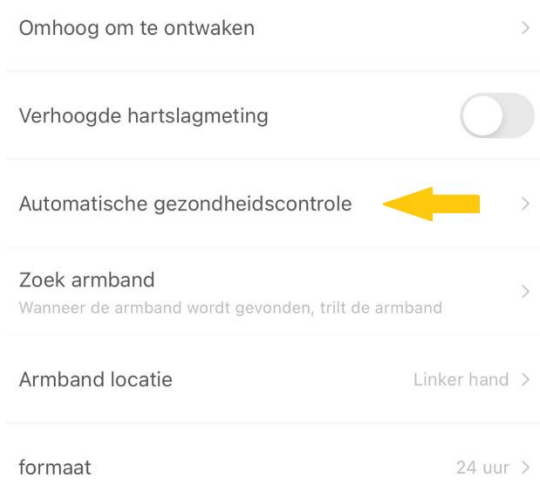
Omhoog om te ontwaken >

Verhoogde hartslagmeting

Automatische gezondheidscontrole >

Zoek armband
Wanneer de armband wordt gevonden, trilt de armband >

Armband locatie Linker hand >

formaat 24 uur >